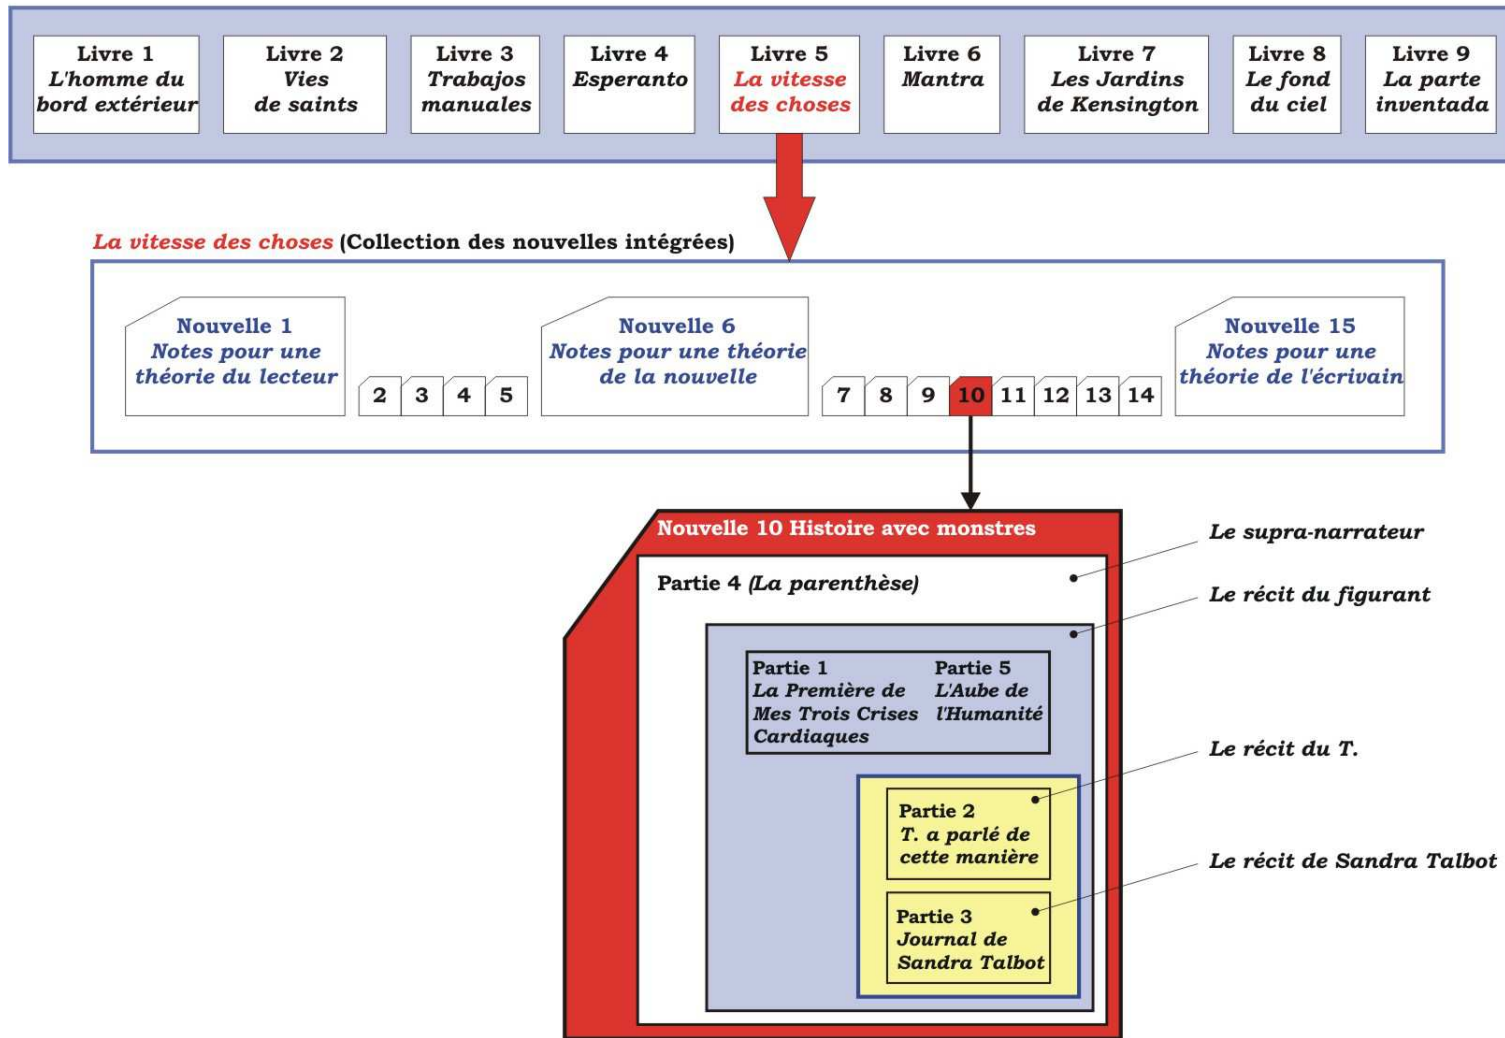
Livre 1
L'homme du bord extérieur

Livre 2
Vies de saints

Livre 3
Trabajos manuales

Livre 4
Esperanto

Livre 5
La vitesse des choses

Livre 6
Mantra

Livre 7
Les Jardins de Kensington

Livre 8
Le fond du ciel

Livre 9
La parte inventada

La vitesse des choses (Collection des nouvelles intégrées)

Nouvelle 1
Notes pour une théorie du lecteur

2 3 4 5

Nouvelle 6
Notes pour une théorie de la nouvelle

7 8 9 10 11 12 13 14

Nouvelle 15
Notes pour une théorie de l'écrivain

Nouvelle 10 Histoire avec monstres

Partie 4 (La parenthèse)

Partie 1
La Première de Mes Trois Crises Cardiaques

Partie 5
L'Aube de l'Humanité

Partie 2
T. a parlé de cette manière

Partie 3
Journal de Sandra Talbot

Le supra-narrateur

Le récit du figurant

Le récit du T.

Le récit de Sandra Talbot